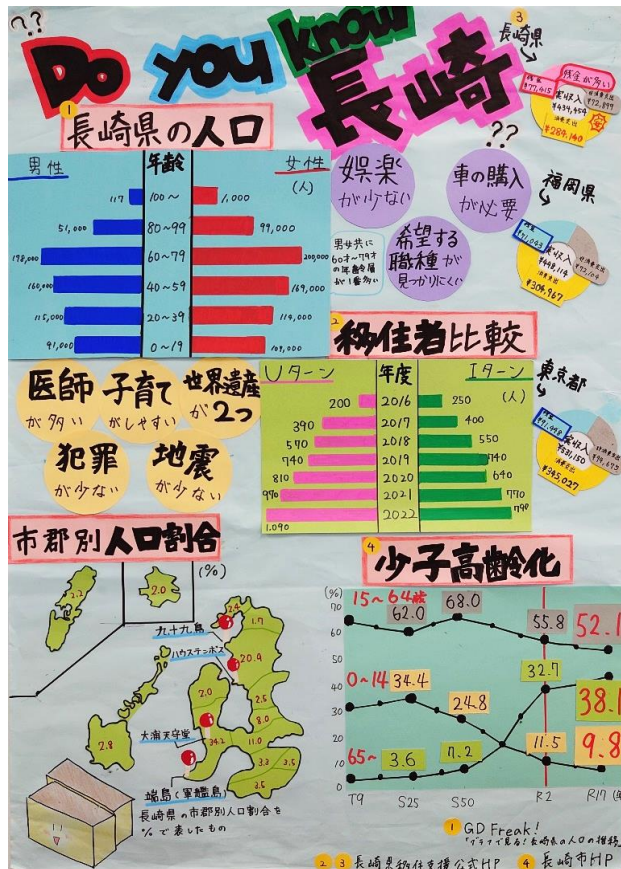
??
Do you know 長崎

① 長崎県の人口

| 男性 | 年齢 | 女性 (人) |
|---|---|---|
| 117 | 100～ | 1,000 |
| 51,000 | 80～99 | 99,000 |
| 198,000 | 60～79 | 200,000 |
| 160,000 | 40～59 | 169,000 |
| 115,000 | 20～39 | 114,000 |
| 91,000 | 0～19 | 107,000 |

娯楽が少ない
車の購入が必要
男女共に60才～79才の年齢層が1番多い
希望する職種が見つかりにくい

③ 長崎県
貯金が多い
実収入 ¥434,640
¥771,415
¥472,897
¥284,140

福岡県
¥448,114
¥304,967

東京都
実収入 ¥431,150
¥345,027

② 移住者比較

| Uターン | 年度 | Iターン (人) |
|---|---|---|
| 200 | 2016 | 250 |
| 390 | 2017 | 400 |
| 590 | 2018 | 550 |
| 740 | 2019 | 740 |
| 810 | 2020 | 640 |
| 970 | 2021 | 770 |
| 1,090 | 2022 | 790 |

医師が多い
子育てがしやすい
世界遺産が2つ
犯罪が少ない
地震が少ない

市郡別人口割合
(%)
2.2
2.0
九十九島
ハウステンボス
2.4
1.7
20.4
2.0
2.5
2.8
8.0
大浦天主堂
34.1
11.0
2.5
3.3
3.5
端島(軍艦島)
長崎県の市郡別人口割合を%で表したもの

④ 少子高齢化
(%)
15～64歳
62.0
68.0
55.8
52.1
0～14
34.4
24.8
32.7
38.1
65～
3.6
7.2
11.5
9.8
70
60
50
40
30
20
10
0
T9
S25
S50
R2
R17

① GD Freak! "グラフで見る!長崎県の人口の推移"
② ③ 長崎県移住支援公式HP
④ 長崎市HP